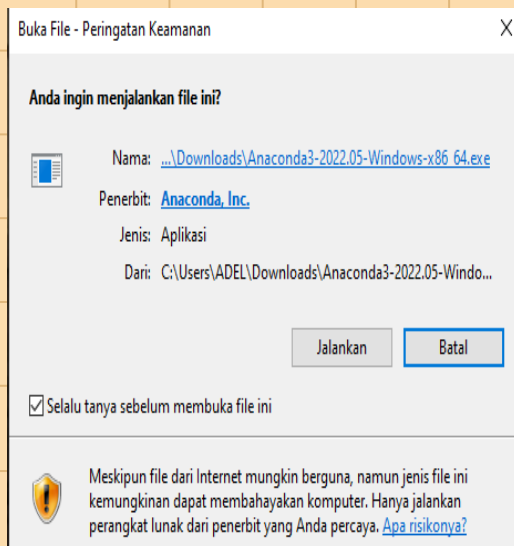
Buka File - Peringatan Keamanan

X

Anda ingin menjalankan file ini?

Nama: ...\Downloads\Anaconda3-2022.05-Windows-x86_64.exe

Penerbit: Anaconda, Inc.

Jenis: Aplikasi

Dari: C:\Users\ADEL\Downloads\Anaconda3-2022.05-Windo...

Jalankan

Batal

Selalu tanya sebelum membuka file ini

Meskipun file dari Internet mungkin berguna, namun jenis file ini kemungkinan dapat membahayakan komputer. Hanya jalankan perangkat lunak dari penerbit yang Anda percaya. Apa risikonya?